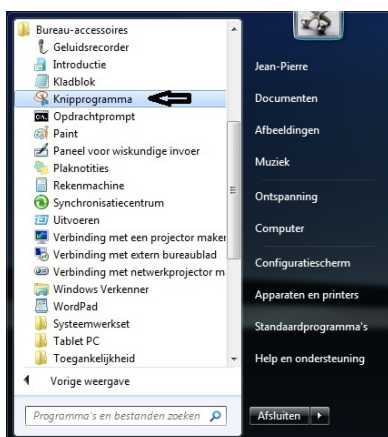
Bureau-accessoires
Geluidsrecorder
Introductie
Kladblok
Knipprogramma
Opdrachtprompt
Paint
Paneel voor wiskundige invoer
Plaknotities
Rekenmachine
Synchronisatiecentrum
Uitvoeren
Verbinding met een projector maker
Verbinding met extern bureaublad
Verbinding met netwerkprojector m
Windows Verkenner
WordPad
Systeemwerkset
Tablet PC
Toegankelijkheid
Vorige weergave
Programma's en bestanden zoeken

Jean-Pierre
Documenten
Afbeeldingen
Muziek
Ontspanning
Computer
Configuratiescherm
Apparaten en printers
Standaardprogramma's
Help en ondersteuning
Afsluiten